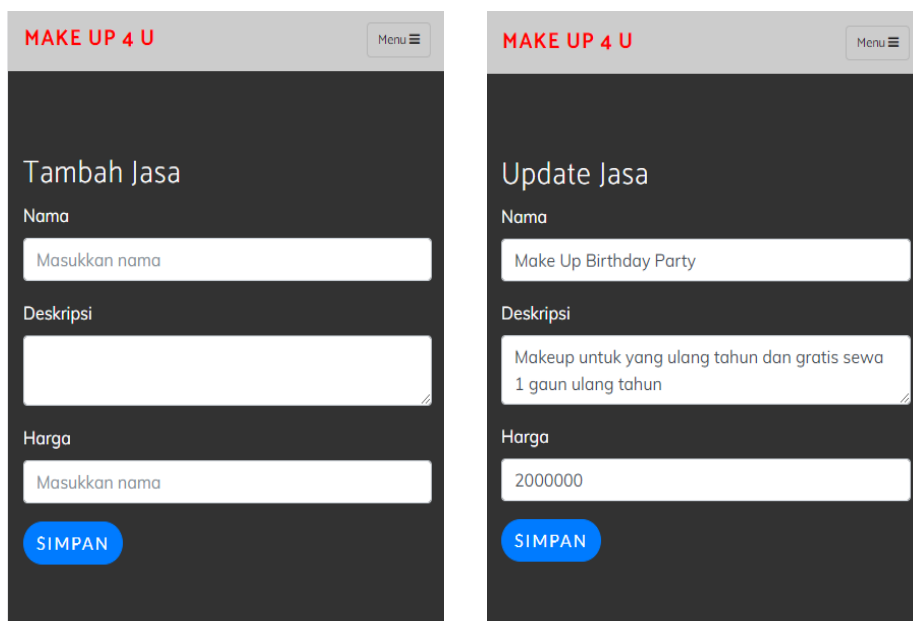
MAKE UP 4 U

Menu ≡

Tambah Jasa

Nama

Masukkan nama

Deskripsi

Harga

Masukkan nama

SIMPAN

MAKE UP 4 U

Menu ≡

Update Jasa

Nama

Make Up Birthday Party

Deskripsi

Makeup untuk yang ulang tahun dan gratis sewa 1 gaun ulang tahun

Harga

2000000

SIMPAN